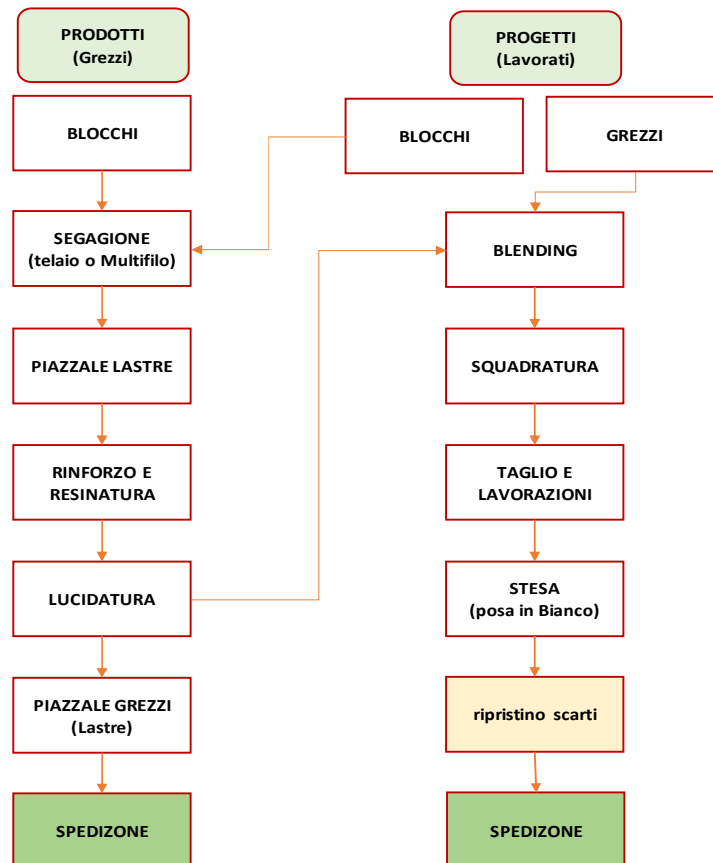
PRODOTTI
(Grezzi)

BLOCCHI

SEGAGIONE
(telaio o Multifilo)

PIAZZALE LASTRE

RINFORZO E
RESINATURA

LUCIDATURA

PIAZZALE GREZZI
(Lastre)

SPEDIZONE

PROGETTI
(Lavorati)

BLOCCHI

GREZZI

BLENDING

SQUADRATURA

TAGLIO E
LAVORAZIONI

STESA
(posa in Bianco)

ripristino scarti

SPEDIZONE